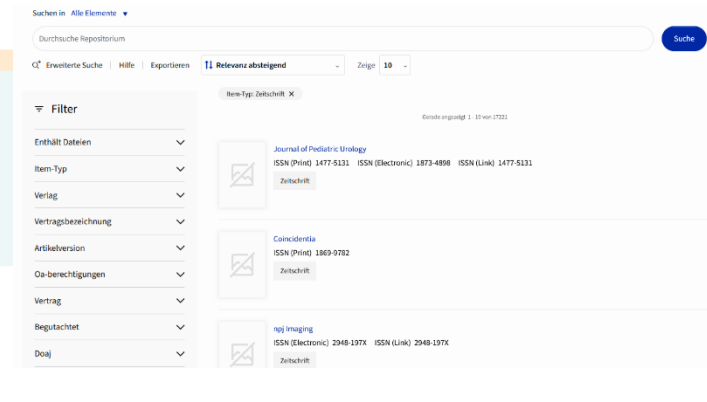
Suchen in Alle Elemente

Durchsuche Repositorium

Suche

Erweiterte Suche | Hilfe | Exportieren

Relevanz absteigend

Zeige 10

Filter

Enthält Dateien

Item-Typ

Verlag

Vertragsbezeichnung

Artikelversion

Oa-berechtigungen

Vertrag

Begutachtet

Doaj

Item-Typ: Zeitschrift ✕

Gerade angezeigt 1 - 10 von 17221

Journal of Pediatric Urology
ISSN (Print) 1477-5131 ISSN (Electronic) 1873-4898 ISSN (Link) 1477-5131
Zeitschrift

Coincidentia
ISSN (Print) 1869-9782
Zeitschrift

npj Imaging
ISSN (Electronic) 2948-197X ISSN (Link) 2948-197X
Zeitschrift